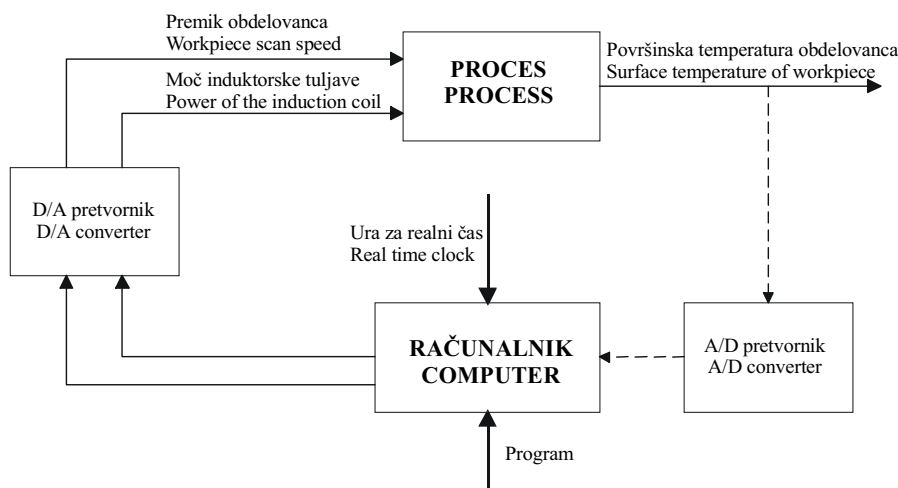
Premik obdelovanca
Workpiece scan speed

Moč induktorske tuljave
Power of the induction coil

PROCES
PROCESS

Površinska temperatura obdelovanca
Surface temperature of workpiece

D/A pretvornik
D/A converter

Ura za realni čas
Real time clock

RAČUNALNIK
COMPUTER

A/D pretvornik
A/D converter

Program